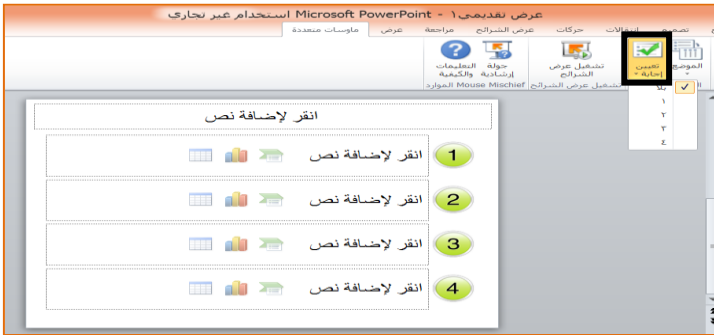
عرض تقديمي١ - Microsoft PowerPoint استخدام غير تجاري

تصميم انتقالات حركات عرض الشرائح مراجعة عرض ماوسات متعددة

الموضع

تعيين إجابة

تشغيل عرض الشرائح

جولة إرشادية

التعليمات والكيفية

تشغيل عرض الشرائح

Mouse Mischief الموارد

بلا
١
٢
٣
٤

انقر لإضافة نص

1 انقر لإضافة نص

2 انقر لإضافة نص

3 انقر لإضافة نص

4 انقر لإضافة نص